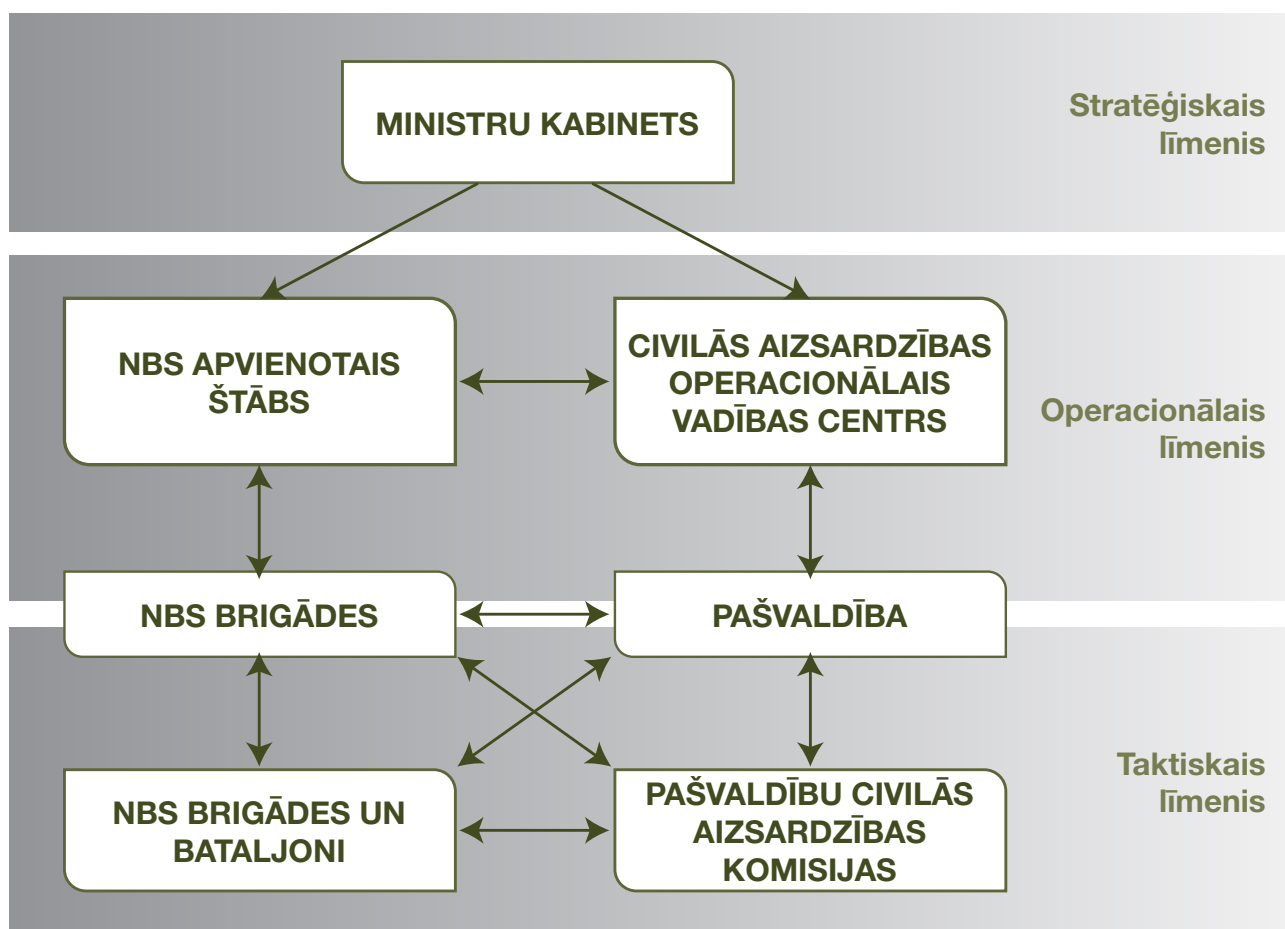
MINISTRU KABINETS

Stratēģiskais līmenis

NBS APVIENOTAIS ŠTĀBS

CIVILĀS AIZSARDZĪBAS OPERACIONĀLAIS VADĪBAS CENTRS

Operacionālais līmenis

NBS BRIGĀDES

PAŠVALDĪBA

NBS BRIGĀDES UN BATALJONI

PAŠVALDĪBU CIVILĀS AIZSARDZĪBAS KOMISIJAS

Taktiskais līmenis